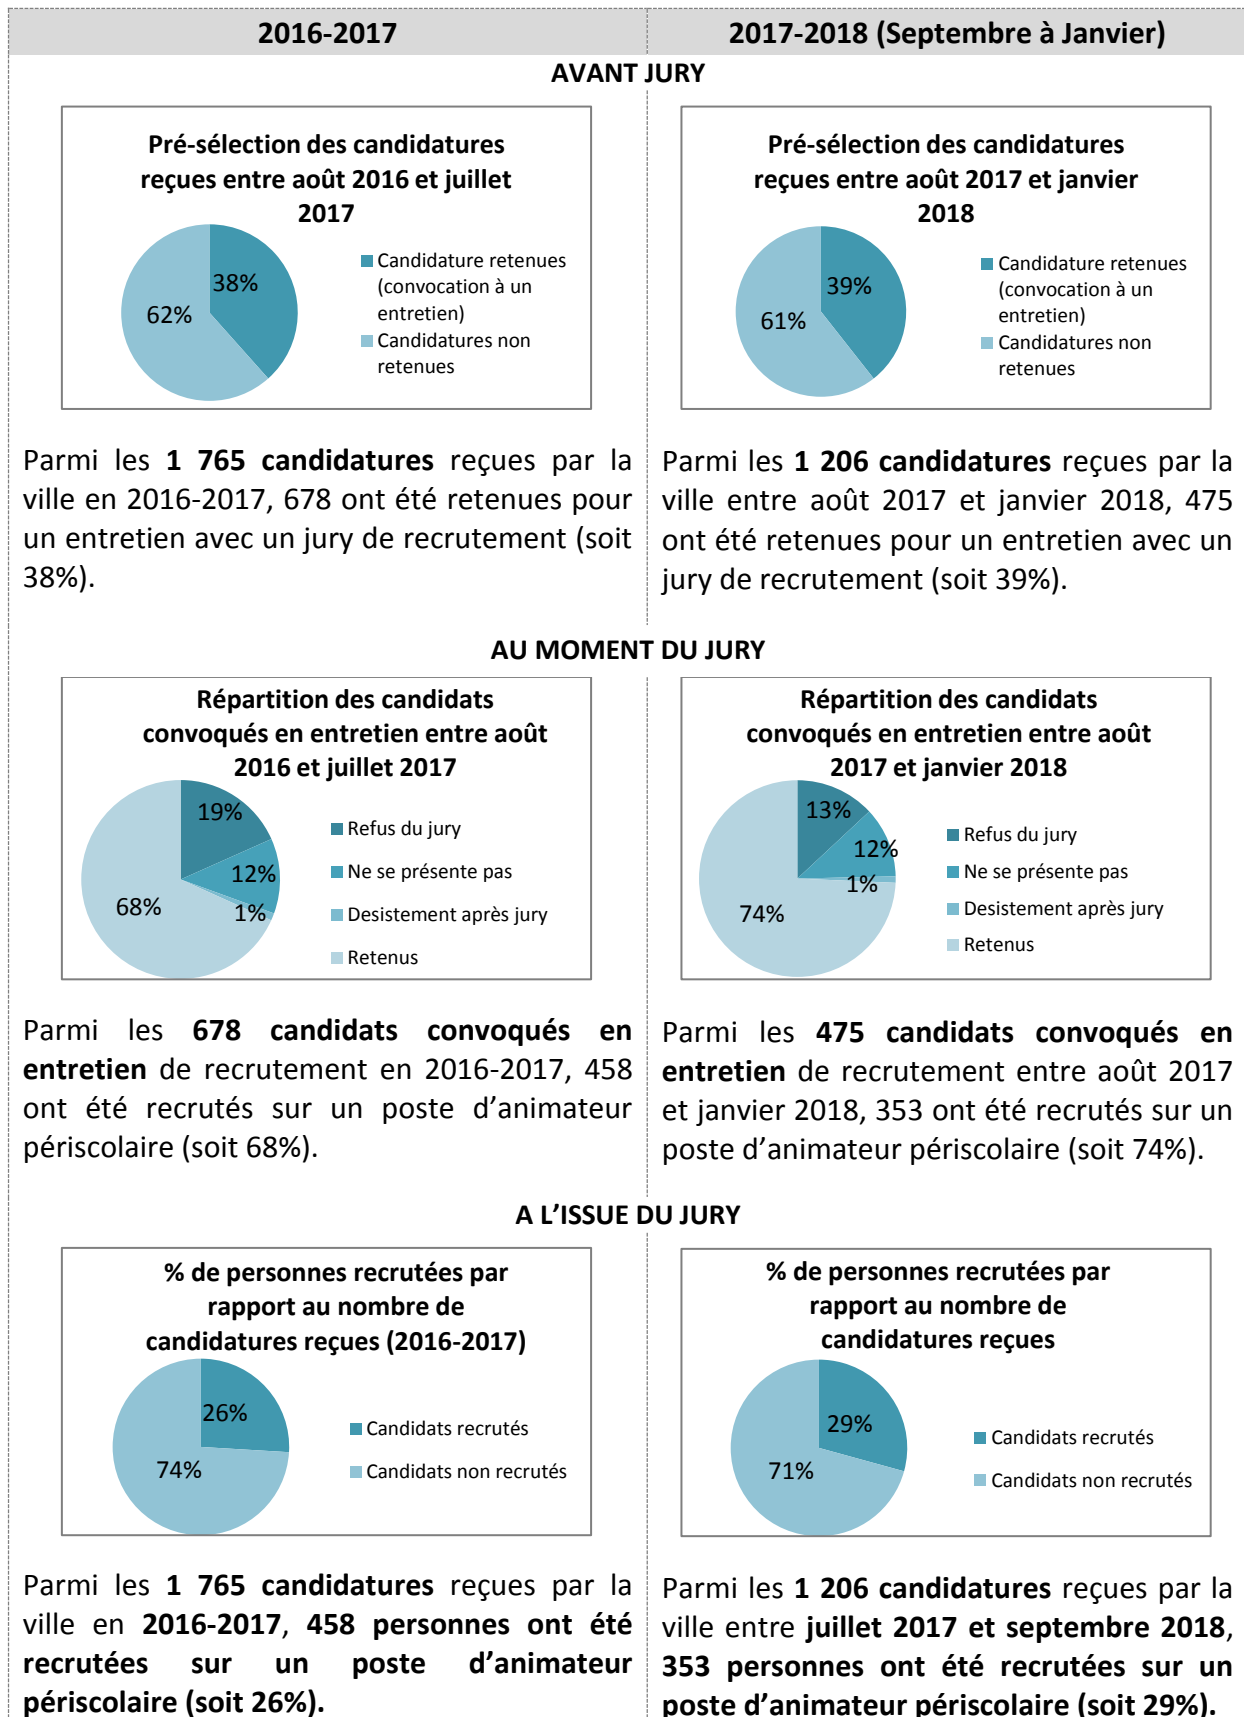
| 2016-2017 | 2017-2018 (Septembre à Janvier) |
|---|---|

AVANT JURY

Pré-sélection des candidatures reçues entre août 2016 et juillet 2017

38%
62%

Candidature retenues (convocation à un entretien)
Candidatures non retenues

Parmi les **1 765 candidatures** reçues par la ville en 2016-2017, 678 ont été retenues pour un entretien avec un jury de recrutement (soit 38%).

Pré-sélection des candidatures reçues entre août 2017 et janvier 2018

39%
61%

Candidature retenues (convocation à un entretien)
Candidatures non retenues

Parmi les **1 206 candidatures** reçues par la ville entre août 2017 et janvier 2018, 475 ont été retenues pour un entretien avec un jury de recrutement (soit 39%).

AU MOMENT DU JURY

Répartition des candidats convoqués en entretien entre août 2016 et juillet 2017

19%
12%
1%
68%

Refus du jury
Ne se présente pas
Desistement après jury
Retenus

Parmi les **678 candidats convoqués en entretien** de recrutement en 2016-2017, 458 ont été recrutés sur un poste d'animateur périscolaire (soit 68%).

Répartition des candidats convoqués en entretien entre août 2017 et janvier 2018

13%
12%
1%
74%

Refus du jury
Ne se présente pas
Desistement après jury
Retenus

Parmi les **475 candidats convoqués en entretien** de recrutement entre août 2017 et janvier 2018, 353 ont été recrutés sur un poste d'animateur périscolaire (soit 74%).

A L'ISSUE DU JURY

% de personnes recrutées par rapport au nombre de candidatures reçues (2016-2017)

26%
74%

Candidats recrutés
Candidats non recrutés

Parmi les **1 765 candidatures** reçues par la ville en **2016-2017**, **458 personnes ont été recrutées sur un poste d'animateur périscolaire (soit 26%).**

% de personnes recrutées par rapport au nombre de candidatures reçues

29%
71%

Candidats recrutés
Candidats non recrutés

Parmi les **1 206 candidatures** reçues par la ville entre **juillet 2017 et septembre 2018**, **353 personnes ont été recrutées sur un poste d'animateur périscolaire (soit 29%).**